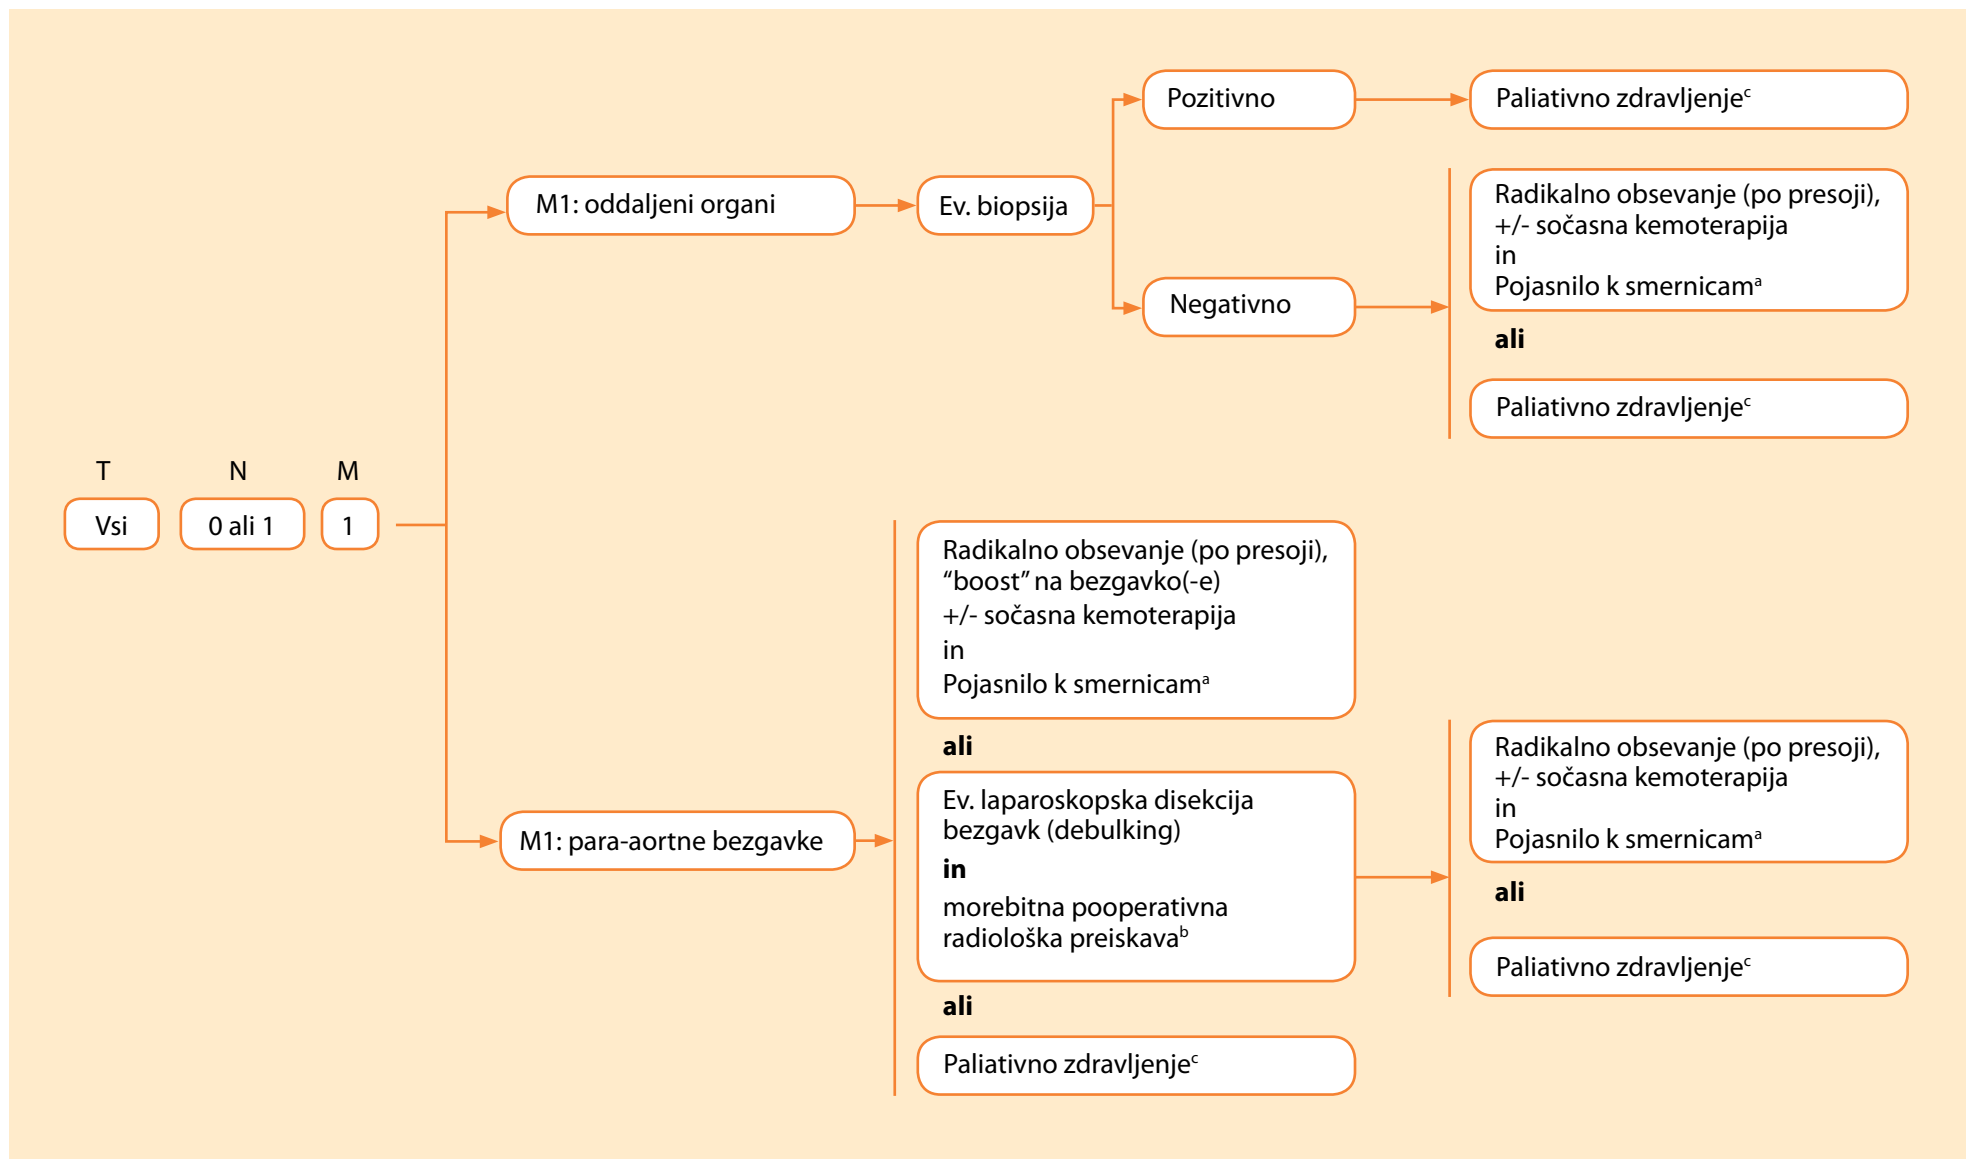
T N M

Vsi 0 ali 1 1

M1: oddaljeni organi

Ev. biopsija

Pozitivno

Paliativno zdravljenje$^{c}$

Negativno

Radikalno obsevanje (po presoji), +/- sočasna kemoterapija in Pojasnilo k smernicam$^{a}$

ali

Paliativno zdravljenje$^{c}$

M1: para-aortne bezgavke

Radikalno obsevanje (po presoji), “boost” na bezgavko(-e) +/- sočasna kemoterapija in Pojasnilo k smernicam$^{a}$

ali

Ev. laparoskopska disekcija bezgavk (debulking)

in

morebitna pooperativna radiološka preiskava$^{b}$

ali

Paliativno zdravljenje$^{c}$

Radikalno obsevanje (po presoji), +/- sočasna kemoterapija in Pojasnilo k smernicam$^{a}$

ali

Paliativno zdravljenje$^{c}$